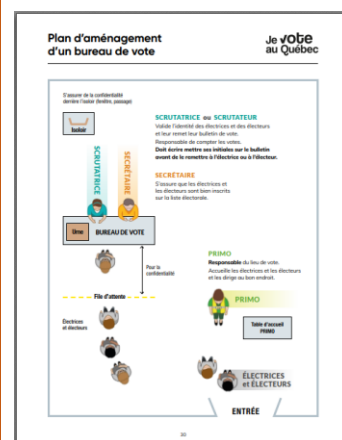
Plan d'aménagement d'un bureau de vote

Je vote au Québec

S'assurer de la confidentialité derrière l'isoloir (fenêtre, passage)

Isoloir

SCRUTATRICE ou SCRUTATEUR
Valide l'identité des électrices et des électeurs et leur remet leur bulletin de vote.
Responsable de compter les votes.
Doit écrire mettre ses initiales sur le bulletin avant de le remettre à l'électrice ou à l'électeur.

SECRÉTAIRE
S'assure que les électrices et les électeurs sont bien inscrits sur la liste électorale.

SCRUTATRICE

SECRÉTAIRE

Urne

BUREAU DE VOTE

Pour la confidentialité

File d'attente

Électrices et électeurs

PRIMO
Responsable du lieu de vote.
Accueille les électrices et les électeurs et les dirige au bon endroit.

PRIMO

Table d'accueil PRIMO

ÉLECTRICES et ÉLECTEURS

ENTRÉE

30